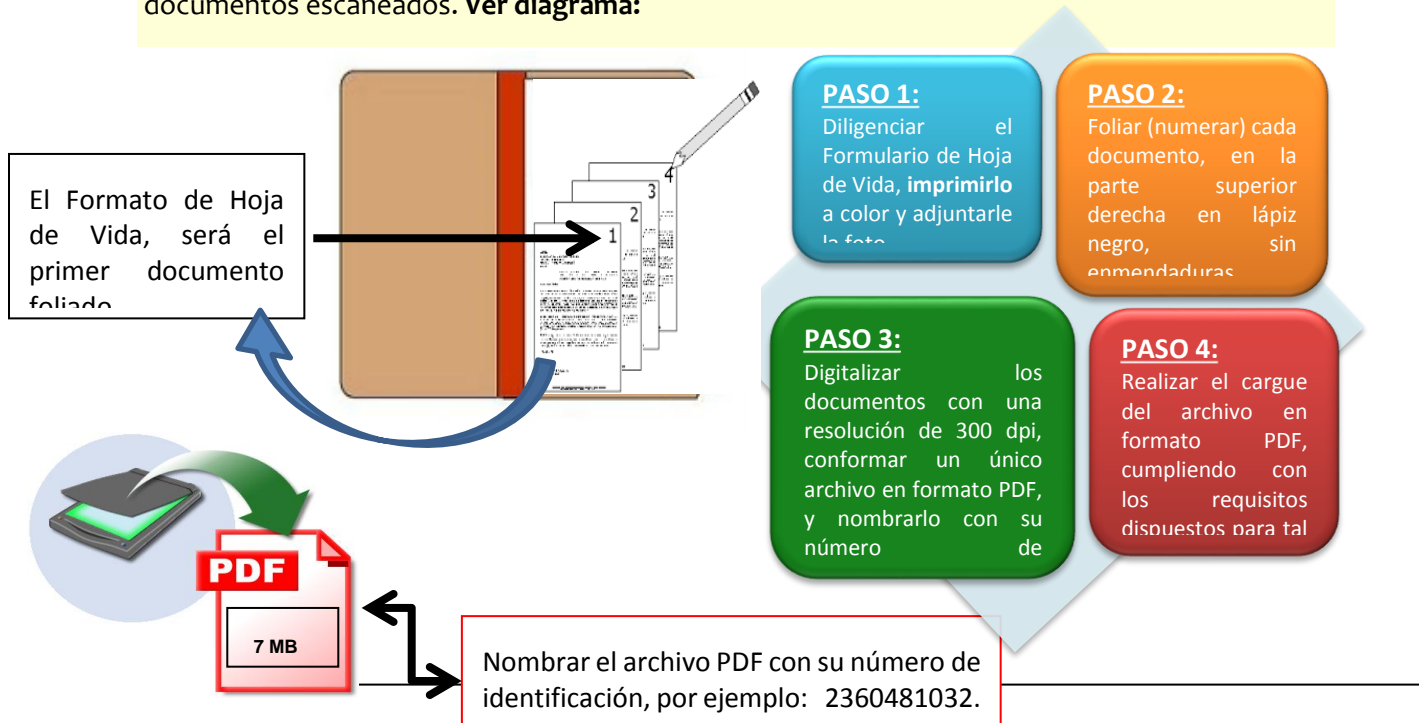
documentos escaneados. **Ver diagrama:**

El Formato de Hoja de Vida, será el primer documento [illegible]

4

3

2

1

**PASO 1:**
Diligenciar el Formulario de Hoja de Vida, **imprimirlo** a color y adjuntarle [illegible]

**PASO 2:**
Foliar (numerar) cada documento, en la parte superior derecha en lápiz negro, sin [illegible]

**PASO 3:**
Digitalizar los documentos con una resolución de 300 dpi, conformar un único archivo en formato PDF, y nombrarlo con su número de

**PASO 4:**
Realizar el cargue del archivo en formato PDF, cumpliendo con los requisitos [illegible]

PDF

7 MB

Nombrar el archivo PDF con su número de identificación, por ejemplo: 2360481032.